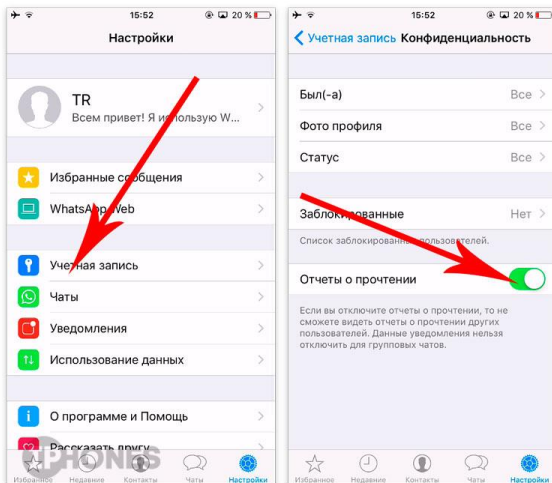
15:52 20 %

Настройки

TR
Всем привет! Я использую W...

Избранные сообщения
WhatsApp Web

Учетная запись
Чаты
Уведомления
Использование данных

О программе и Помощь
Рассказать другу

Избранное Недавние Контакты Чаты Настройки

PHONES

15:52 20 %

Учетная запись Конфиденциальность

Был(-а) Все
Фото профиля Все
Статус Все

Заблокированные Нет
Список заблокированных пользователей.

Отчеты о прочтении

Если вы отключите отчеты о прочтении, то не сможете видеть отчеты о прочтении других пользователей. Данные уведомления нельзя отключить для групповых чатов.

Избранное Недавние Контакты Чаты Настройки